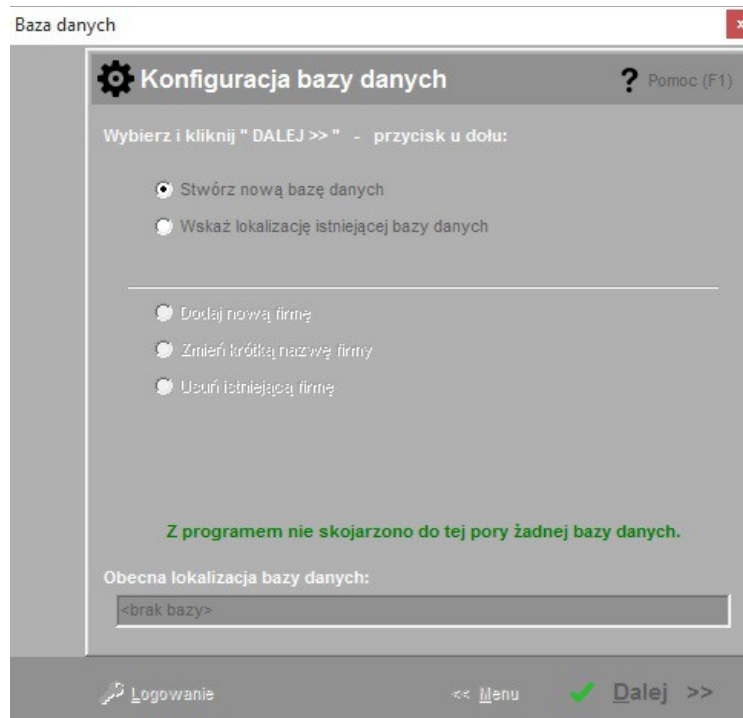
Baza danych

Konfiguracja bazy danych

? Pomoc (F1)

Wybierz i kliknij " DALEJ >> " - przycisk u dołu:

Stwórz nową bazę danych

Wskaż lokalizację istniejącej bazy danych

Dodaj nową firmę

Zmień krótką nazwę firmy

Usuń istniejącą firmę

Z programem nie skojarzono do tej pory żadnej bazy danych.

Obecna lokalizacja bazy danych:

<brak bazy>

Logowanie

<< Menu

Dalej >>